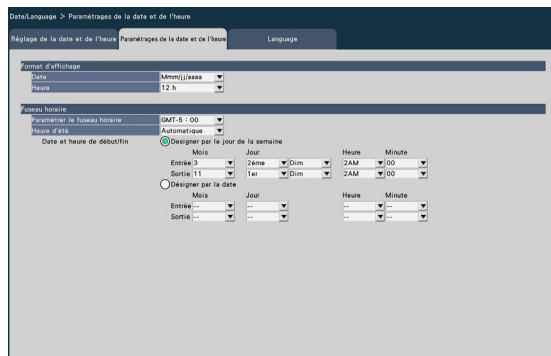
Date/Language > Paramétrages de la date et de l'heure

Réglage de la date et de l'heure | Paramétrages de la date et de l'heure | Language

Format d'affichage

| Date | Mmm/jj/aaaa |
|---|---|
| Heure | 12 h |

Fuseau horaire

| Paramétrer le fuseau horaire | GMT-5 : 00 |
|---|---|
| Heure d'été | Automatique |

Date et heure de début/fin

Designer par le jour de la semaine

| | Mois | Jour | | Heure | Minute |
|---|---|---|---|---|---|
| Entrée | 3 | 2ème | Dim | 2AM | 00 |
| Sortie | 11 | 1er | Dim | 2AM | 00 |

Désigner par la date

| | Mois | Jour | Heure | Minute |
|---|---|---|---|---|
| Entrée | -- | -- | -- | -- |
| Sortie | -- | -- | -- | -- |